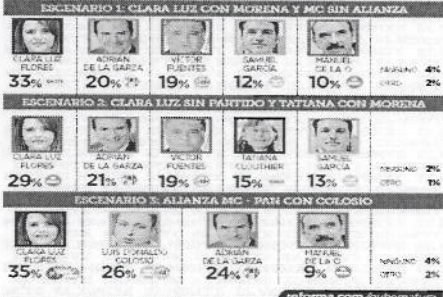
ESCENARIO 1: CLARA LUZ CON MORENA Y MC SIN ALIANZA

CLARA LUZ FLORES 33%
ADRIÁN DE LA GARZA 20%
VÍCTOR FUENTES 19%
SAMUEL GARCÍA 12%
MANUEL DE LA O 10%
NINGUNO 4%
OTRO 2%

ESCENARIO 2: CLARA LUZ SIN PARTIDO Y TATIANA CON MORENA

CLARA LUZ FLORES 29%
ADRIÁN DE LA GARZA 21%
VÍCTOR FUENTES 19%
TATIANA CLOUTHIER 15%
SAMUEL GARCÍA 13%
NINGUNO 2%
OTRO 1%

ESCENARIO 3: ALIANZA MC - PAN CON COLOSIO

CLARA LUZ FLORES 35%
LUIS DONALDO COLOSIO 26%
ADRIÁN DE LA GARZA 24%
MANUEL DE LA O 9%
NINGUNO 4%
OTRO 2%

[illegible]